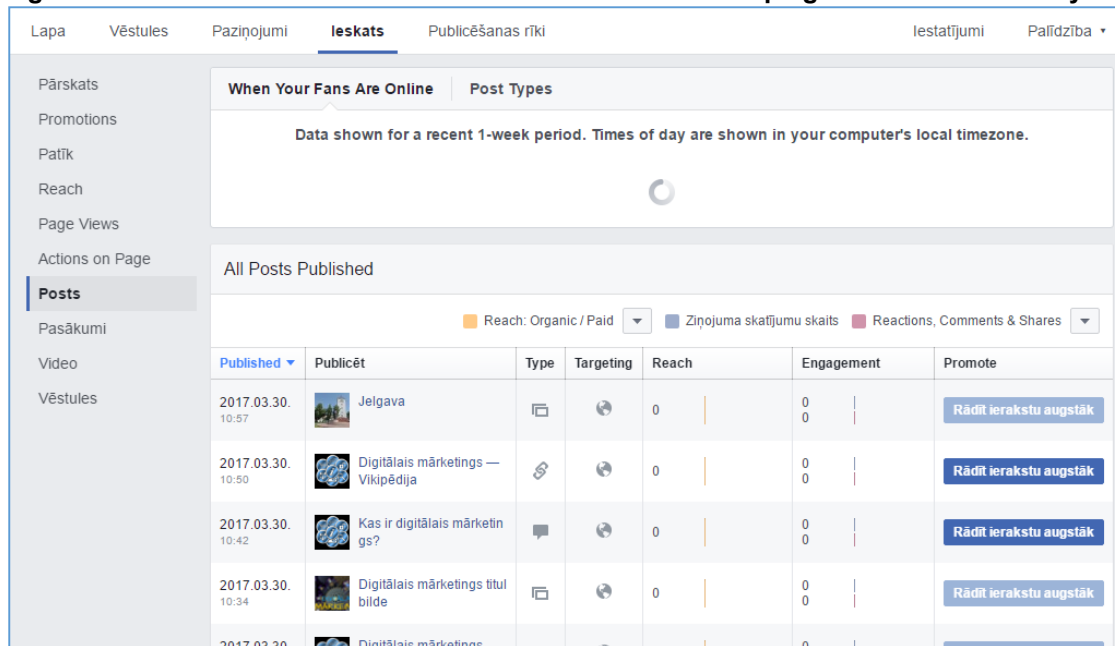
Lapa Vēstules Paziņojumi Ieskats Publicēšanas rīki Iestatījumi Palīdzība ▾

Pārskats
Promotions
Patīk
Reach
Page Views
Actions on Page
Posts
Pasākumi
Video
Vēstules

When Your Fans Are Online Post Types

Data shown for a recent 1-week period. Times of day are shown in your computer's local timezone.

All Posts Published

Reach: Organic / Paid ▾ Ziņojuma skatījumu skaits Reactions, Comments & Shares ▾

| Published ▾ | Publicēt | Type | Targeting | Reach | Engagement | Promote |
|---|---|---|---|---|---|---|
| 2017.03.30. 10:57 | Jelgava | | | 0 | 0 0 | Rādīt ierakstu augstāk |
| 2017.03.30. 10:50 | Digitālais mārketings — Vikipēdija | | | 0 | 0 0 | Rādīt ierakstu augstāk |
| 2017.03.30. 10:42 | Kas ir digitālais mārketings? | | | 0 | 0 0 | Rādīt ierakstu augstāk |
| 2017.03.30. 10:34 | Digitālais mārketings titul bilde | | | 0 | 0 0 | Rādīt ierakstu augstāk |
| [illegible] | Digitālais mārketings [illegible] | | | | 0 | |